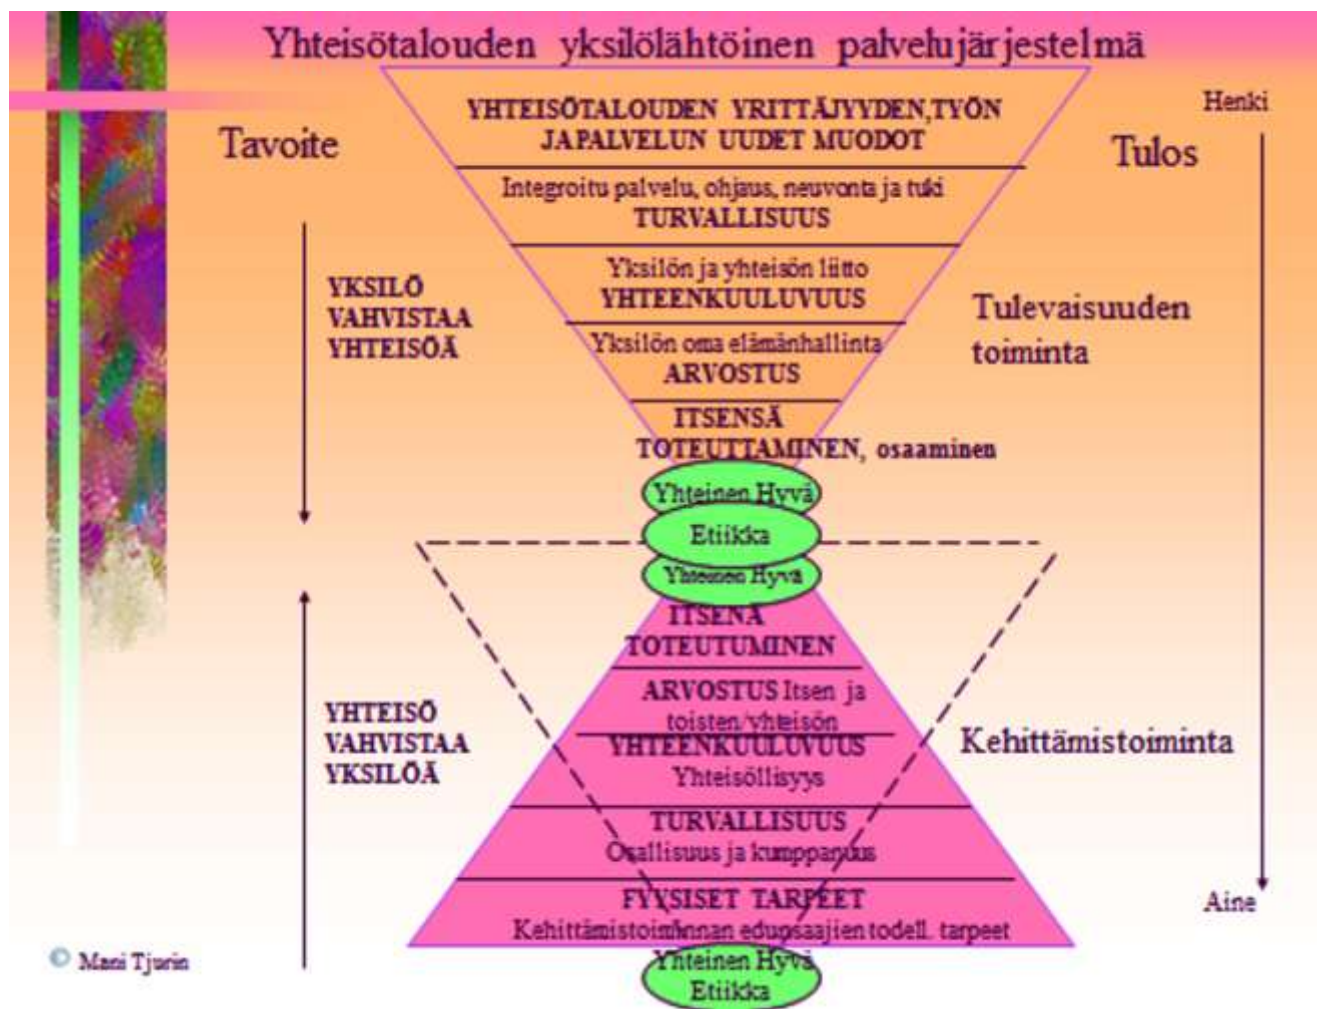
Yhteisötalouden yksilölähtöinen palvelujärjestelmä

Tavoite

YHTEISÖTALOUDEN YRITTÄJYYDEN,TYÖN JAPALVELUN UUDET MUODOT

Tulos

Henki

Integroitu palvelu, ohjaus, neuvonta ja tuki
TURVALLISUUS

Yksilön ja yhteisön liitto
YHTEENKUULUVUUS

YKSILÖ VAHVISTAA YHTEISÖÄ

Tulevaisuuden toiminta

Yksilön oma elämänhallinta
ARVOSTUS

ITSENSÄ TOTEUTTAMINEN, osaaminen

Yhteinen Hyvä
Etiikka
Yhteinen Hyvä

ITSENÄ TOTEUTUMINEN

ARVOSTUS Itsen ja toisten/yhteisön

YHTEENKUULUVUUS
Yhteisöllisyys

YHTEISÖ VAHVISTAA YKSILÖÄ

Kehittämistoiminta

TURVALLISUUS
Osallisuus ja kumppanuus

FYYSISET TARPEET
Kehittämistoiminnan edunsaajien todell. tarpeet

Aine

© Mani Tjurin

Yhteinen Hyvä
Etiikka